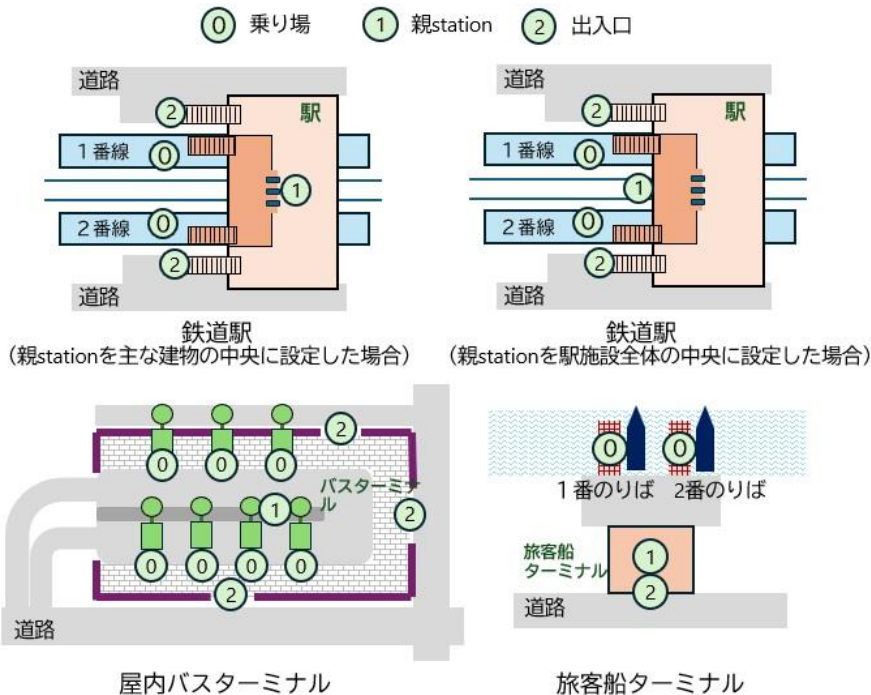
0 乗り場　1 親station　2 出入口

道路
2
駅
1番線 0
1
2番線 0
2
道路

鉄道駅
（親stationを主な建物の中央に設定した場合）

道路
2
駅
1番線 0
1
2番線 0
2
道路

鉄道駅
（親stationを駅施設全体の中央に設定した場合）

2
0 0 0
バスターミナル
1
2
0 0 0 0
2
道路

屋内バスターミナル

0 0
1番のりば 2番のりば
旅客船ターミナル
1
2
道路

旅客船ターミナル